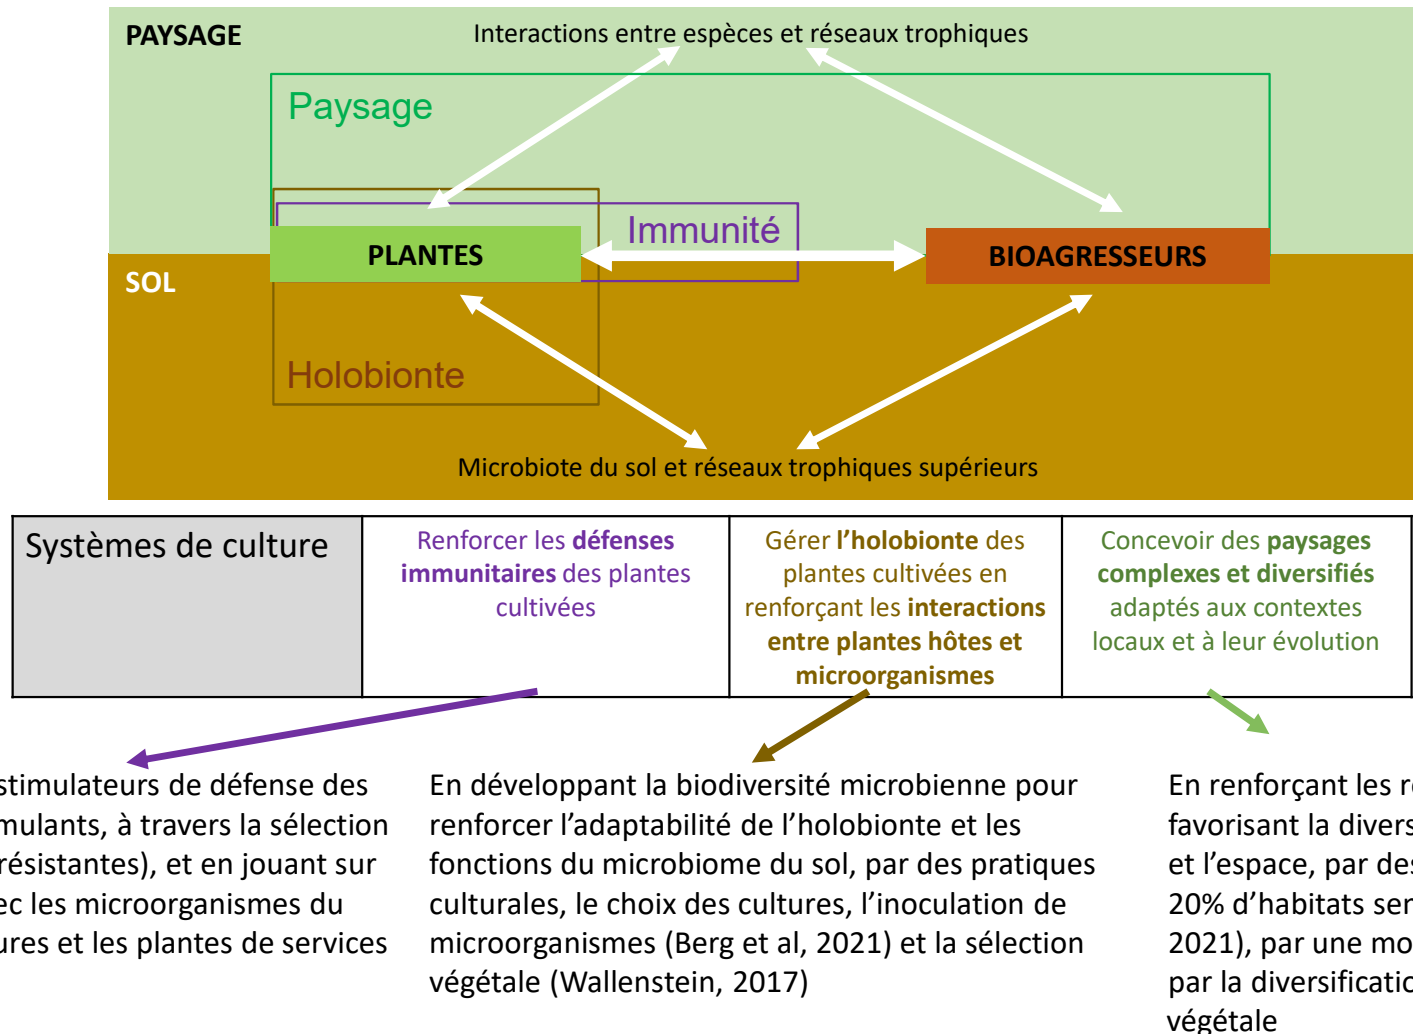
PAYSAGE

Interactions entre espèces et réseaux trophiques

Paysage

Immunité

PLANTES

BIOAGRESSEURS

SOL

Holobionte

Microbiote du sol et réseaux trophiques supérieurs

| Systèmes de culture | Renforcer les **défenses immunitaires** des plantes cultivées | Gérer **l'holobionte** des plantes cultivées en renforçant les **interactions entre plantes hôtes et microorganismes** | Concevoir des **paysages complexes et diversifiés** adaptés aux contextes locaux et à leur évolution |
|---|---|---|---|

stimulateurs de défense des mulants, à travers la sélection résistantes), et en jouant sur ec les microorganismes du ures et les plantes de services

En développant la biodiversité microbienne pour renforcer l'adaptabilité de l'holobionte et les fonctions du microbiome du sol, par des pratiques culturales, le choix des cultures, l'inoculation de microorganismes (Berg et al, 2021) et la sélection végétale (Wallenstein, 2017)

En renforçant les r favorisant la divers et l'espace, par des 20% d'habitats ser 2021), par une mo par la diversificatio végétale